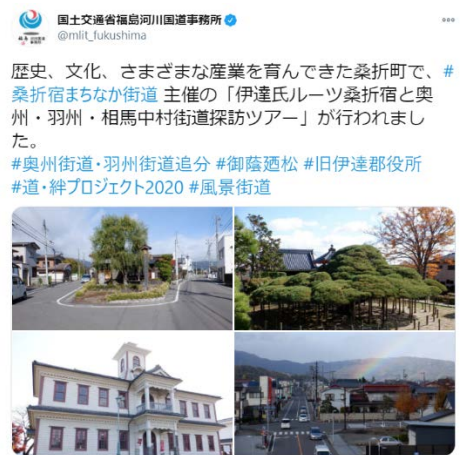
国土交通省福島河川国道事務所
@mlit_fukushima

歴史、文化、さまざまな産業を育んできた桑折町で、#桑折宿まちなか街道 主催の「伊達氏ルーツ桑折宿と奥州・羽州・相馬中村街道探訪ツアー」が行われました。
#奥州街道・羽州街道追分 #御蔭廼松 #旧伊達郡役所 #道・絆プロジェクト2020 #風景街道